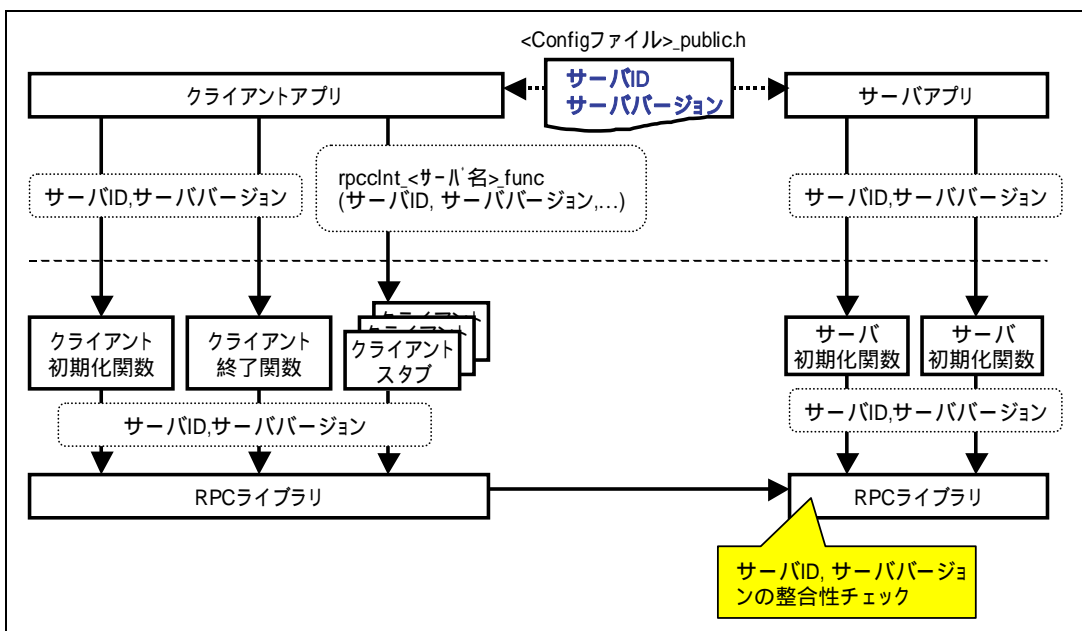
<Configファイル>_public.h

サーバID
サーババージョン

クライアントアプリ

サーバアプリ

サーバID,サーババージョン

rpcclnt_<サーバ名>_func
(サーバID, サーババージョン,...)

サーバID,サーババージョン

クライアント
初期化関数

クライアント
終了関数

クライアント
スタブ

サーバ
初期化関数

サーバ
初期化関数

サーバID,サーババージョン

サーバID,サーババージョン

RPCライブラリ

RPCライブラリ

サーバID, サーババージョンの整合性チェック